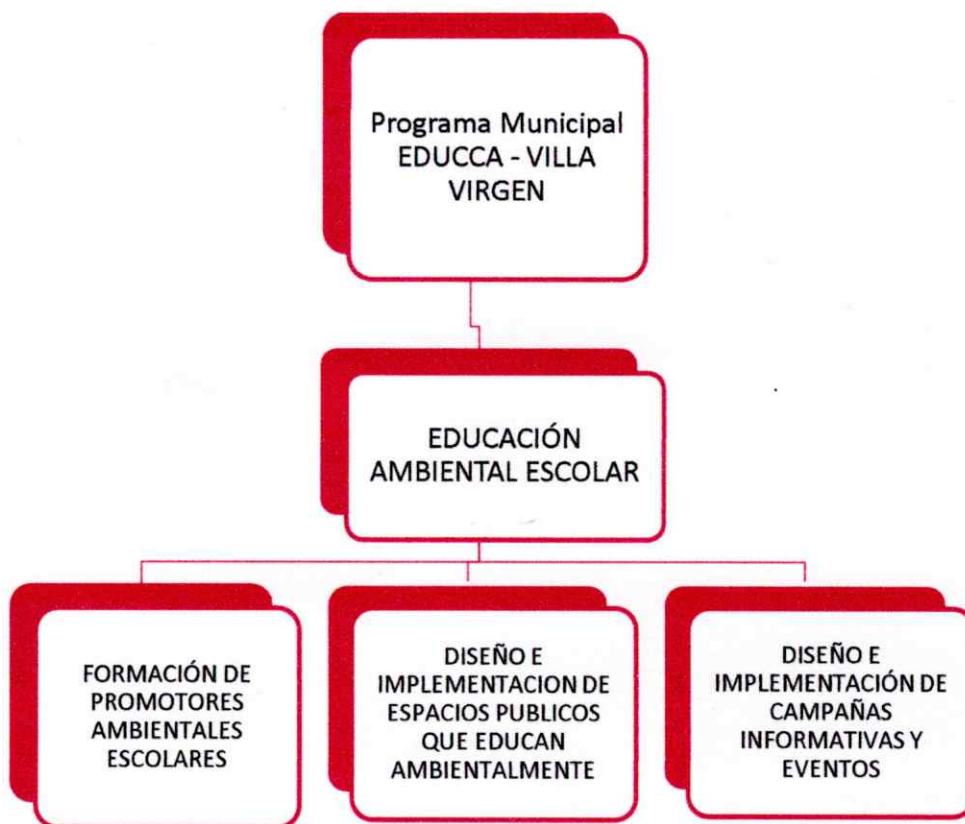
Programa Municipal EDUCCA - VILLA VIRGEN

EDUCACIÓN AMBIENTAL ESCOLAR

FORMACIÓN DE PROMOTORES AMBIENTALES ESCOLARES

DISEÑO E IMPLEMENTACION DE ESPACIOS PUBLICOS QUE EDUCAN AMBIENTALMENTE

DISEÑO E IMPLEMENTACIÓN DE CAMPAÑAS INFORMATIVAS Y EVENTOS